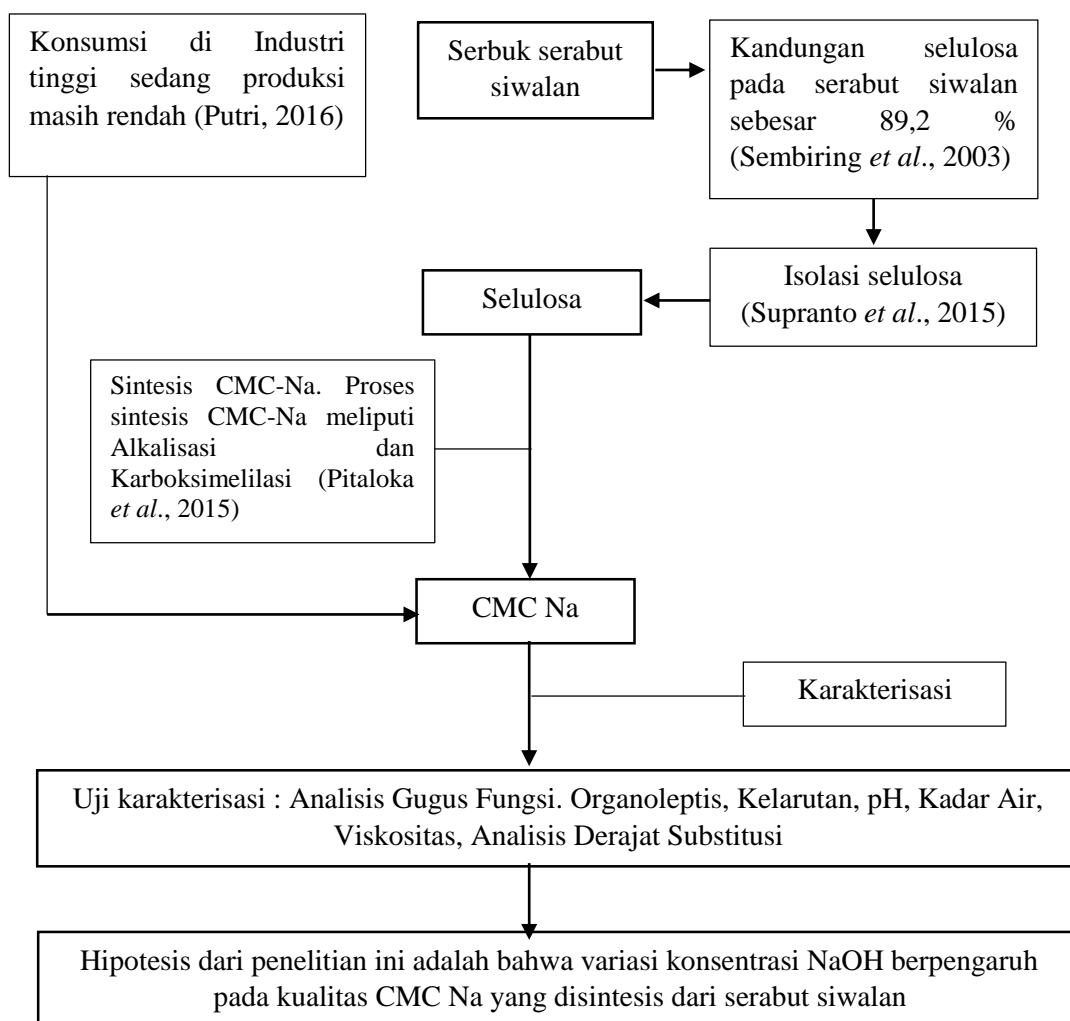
Konsumsi di Industri tinggi sedang produksi masih rendah (Putri, 2016)

Serbuk serabut siwalan

Kandungan selulosa pada serabut siwalan sebesar 89,2 % (Sembiring *et al*., 2003)

Isolasi selulosa (Supranto *et al*., 2015)

Selulosa

Sintesis CMC-Na. Proses sintesis CMC-Na meliputi Alkalisasi dan Karboksimelilasi (Pitaloka *et al*., 2015)

CMC Na

Karakterisasi

Uji karakterisasi : Analisis Gugus Fungsi. Organoleptis, Kelarutan, pH, Kadar Air, Viskositas, Analisis Derajat Substitusi

Hipotesis dari penelitian ini adalah bahwa variasi konsentrasi NaOH berpengaruh pada kualitas CMC Na yang disintesis dari serabut siwalan